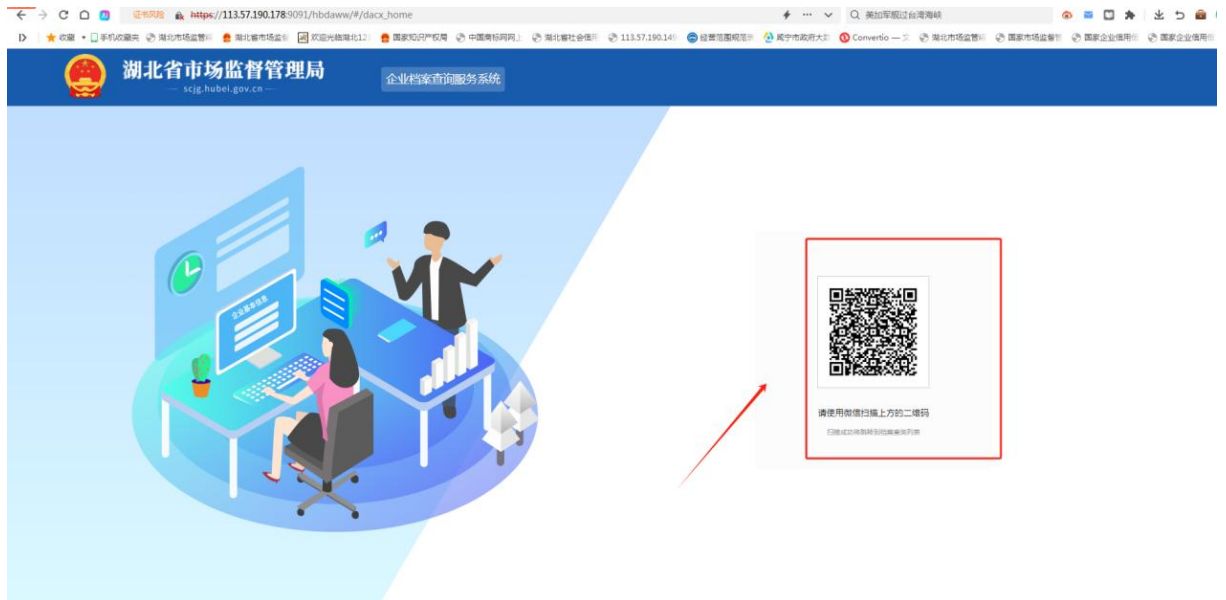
证书风险 https://113.57.190.178:9091/hbdaww/#/dacx_home

美加军舰过台湾海峡

收藏 手机收藏夹 湖北市场监管 湖北省市场监 欢迎光临湖北12 国家知识产权局 中国商标网网上 湖北省社会信用 113.57.190.14 经营范围规范 咸宁市政府大 Convertio — 文 湖北市场监管 国家市场监督 国家企业信用 国家企业信用

湖北省市场监督管理局
— scjg.hubei.gov.cn —

企业档案查询服务系统

企业基本信息

请使用微信扫描上方的二维码

扫描成功将跳转到档案查询列表